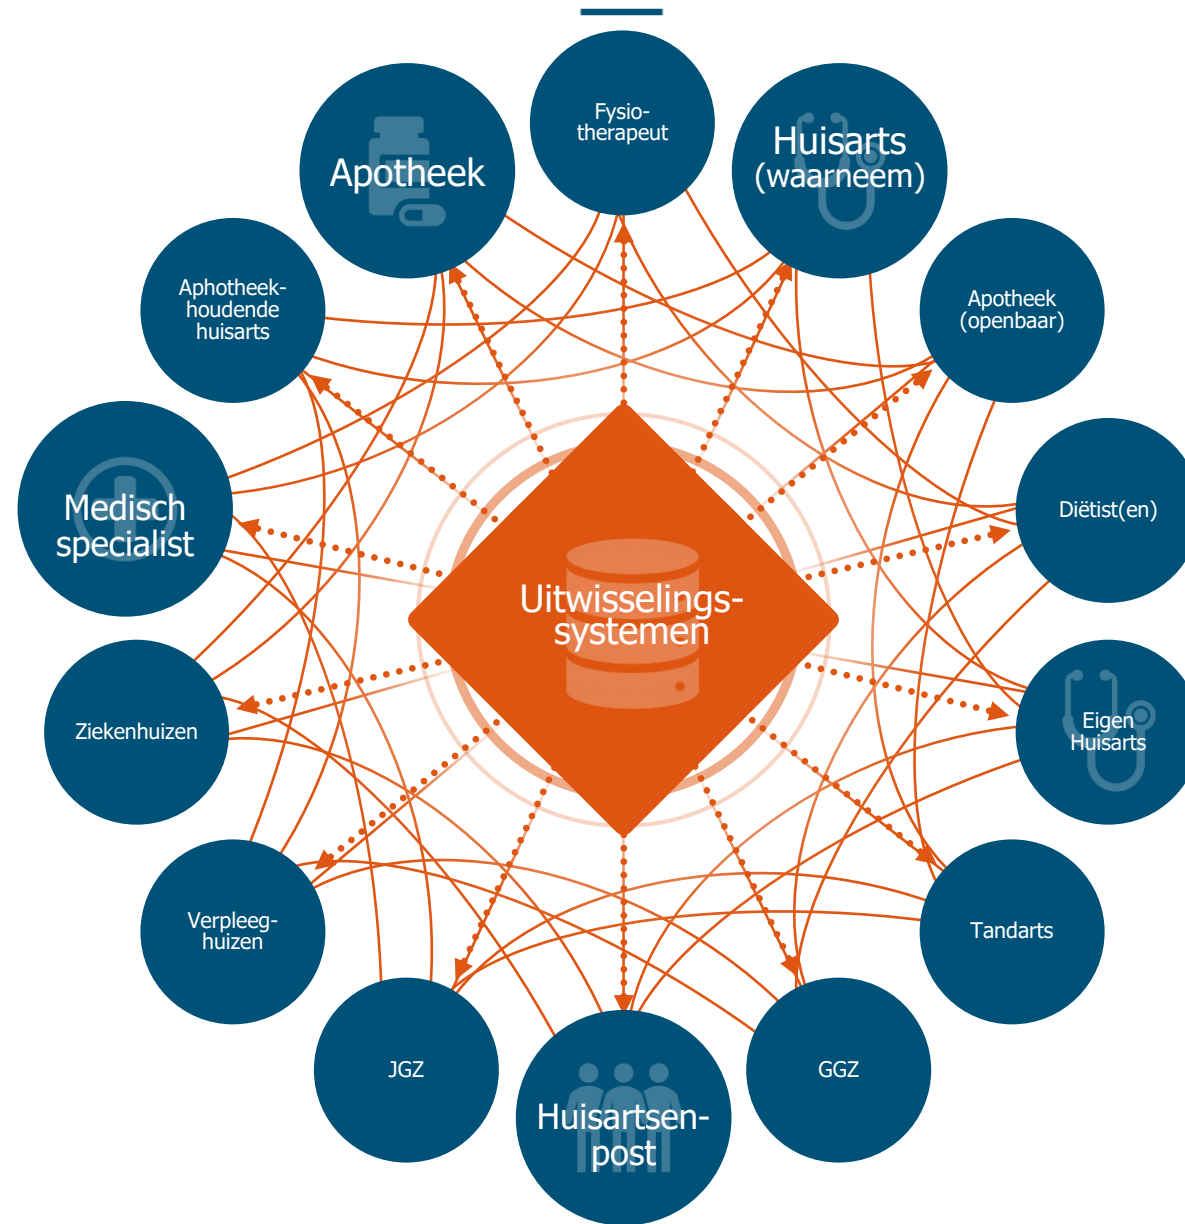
Fysiotherapeut

Apotheek

Huisarts (waarneem)

Aphotheekhoudende huisarts

Apotheek (openbaar)

Medisch specialist

Diëtist(en)

Uitwisselingssystemen

Ziekenhuizen

Eigen Huisarts

Verpleeghuizen

Tandarts

JGZ

GGZ

Huisartsenpost